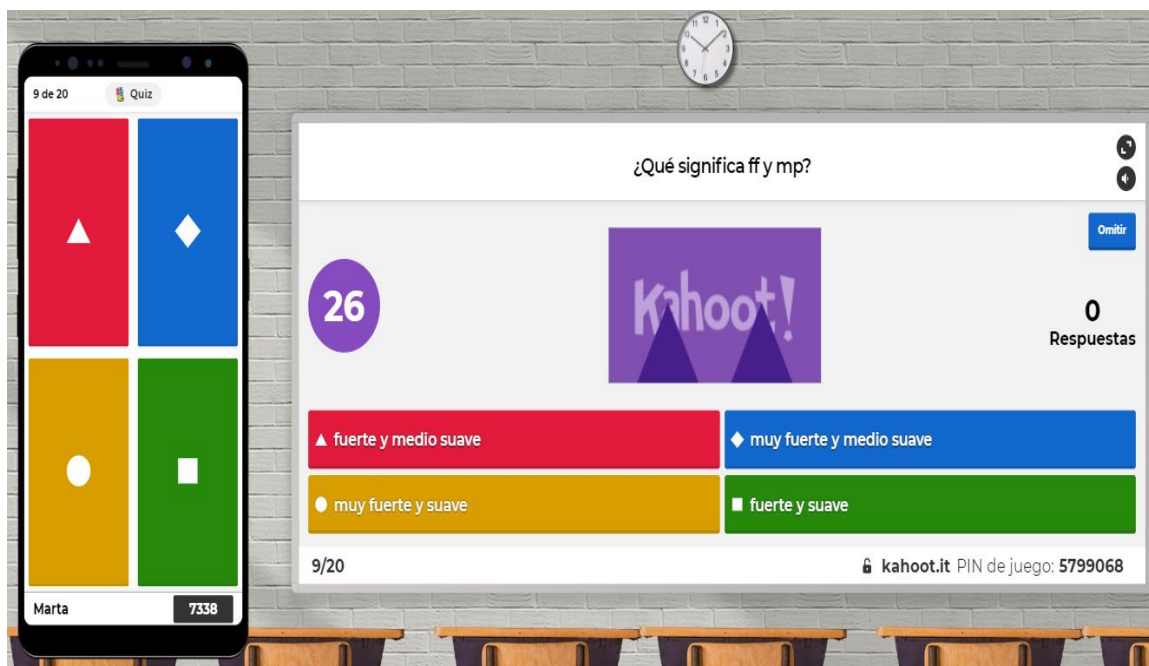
9 de 20
Quiz

Marta
7338

¿Qué significa ff y mp?

Omitir

26

Kahoot!

0
Respuestas

▲ fuerte y medio suave
◆ muy fuerte y medio suave
● muy fuerte y suave
■ fuerte y suave

9/20
kahoot.it PIN de juego: 5799068